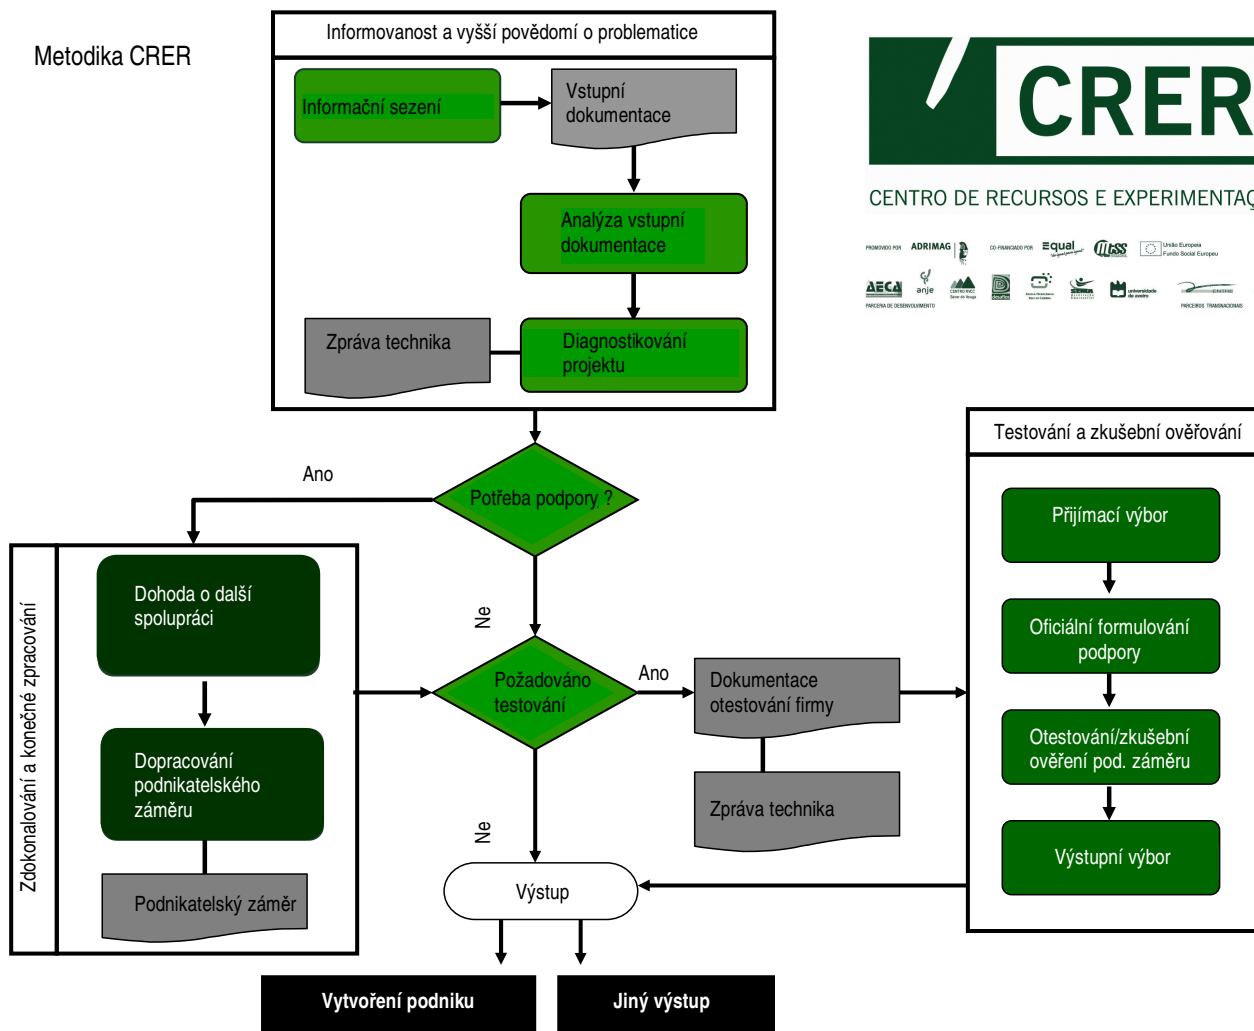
Metodika CRER

Informovanost a vyšší povědomí o problematice

Informační sezení

Vstupní dokumentace

Analýza vstupní dokumentace

Zpráva technika

Diagnostikování projektu

CRER

CENTRO DE RECURSOS E EXPERIMENTAÇ

PROMOVIDO POR ADRIMAG CO-FINANCIADO POR Equal União Europeia Fundo Social Europeu

AECA anje

PARCERIA DE DESENVOLVIMENTO PARCEIROS TRANSNACIONAIS

Testování a zkušební ověřování

Ano

Potřeba podpory ?

Zdokonalování a konečné zpracování

Dohoda o další spolupráci

Ne

Přijímací výbor

Oficiální formulování podpory

Požadováno testování

Ano

Dokumentace otestování firmy

Otestování/zkušební ověření pod. záměru

Dopracování podnikatelského záměru

Zpráva technika

Výstupní výbor

Ne

Podnikatelský záměr

Výstup

Vytvoření podniku

Jiný výstup